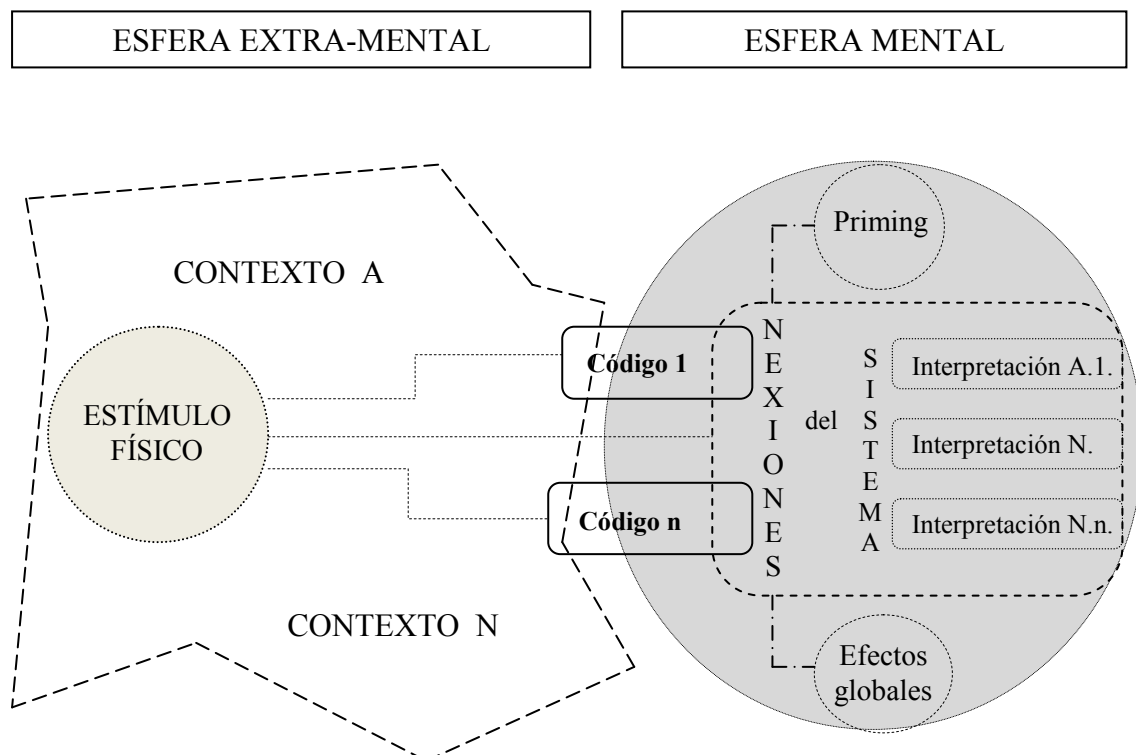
ESFERA EXTRA-MENTAL

ESFERA MENTAL

CONTEXTO A

Priming

ESTÍMULO FÍSICO

Código 1

Código n

NEXIONES

del

SISTEMA

Interpretación A.1.

Interpretación N.

Interpretación N.n.

CONTEXTO N

Efectos globales